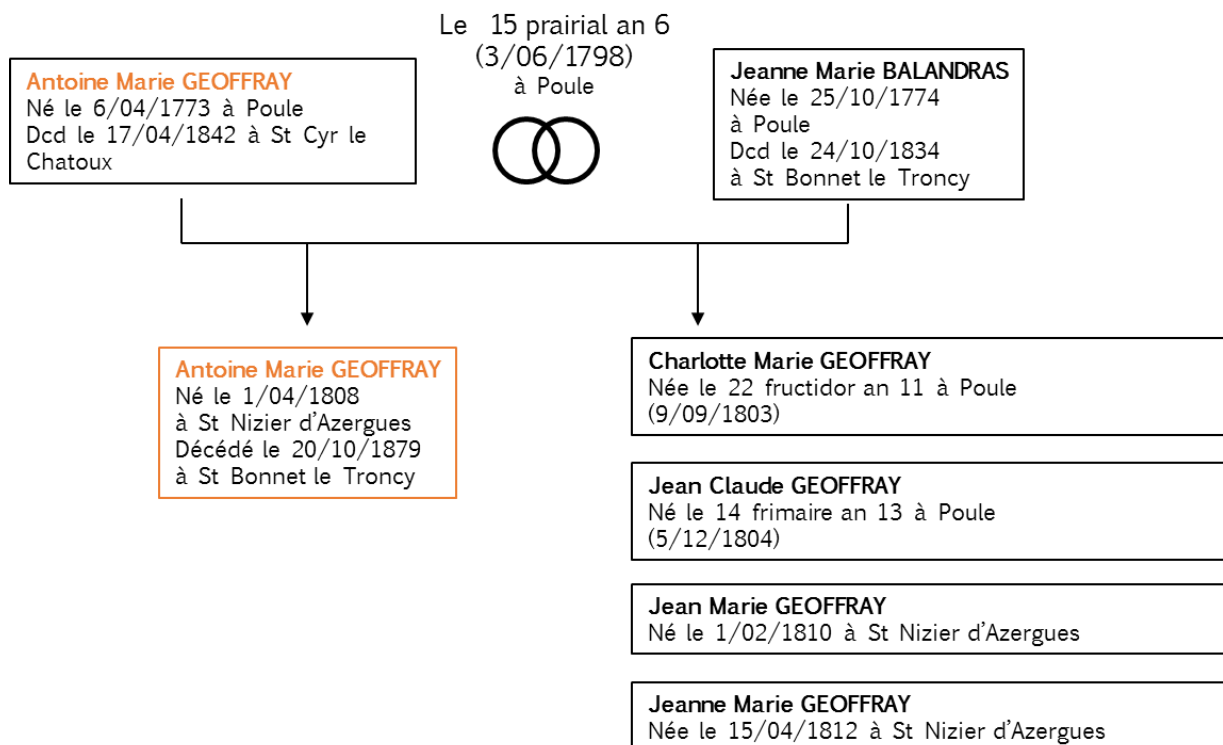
Antoine Marie GEOFFRAY
Né le 6/04/1773 à Poule
Dcd le 17/04/1842 à St Cyr le Chatoux

Le 15 prairial an 6
(3/06/1798)
à Poule

Jeanne Marie BALANDRAS
Née le 25/10/1774
à Poule
Dcd le 24/10/1834
à St Bonnet le Troncy

Antoine Marie GEOFFRAY
Né le 1/04/1808
à St Nizier d'Azergues
Décédé le 20/10/1879
à St Bonnet le Troncy

Charlotte Marie GEOFFRAY
Née le 22 fructidor an 11 à Poule
(9/09/1803)

Jean Claude GEOFFRAY
Né le 14 frimaire an 13 à Poule
(5/12/1804)

Jean Marie GEOFFRAY
Né le 1/02/1810 à St Nizier d'Azergues

Jeanne Marie GEOFFRAY
Née le 15/04/1812 à St Nizier d'Azergues